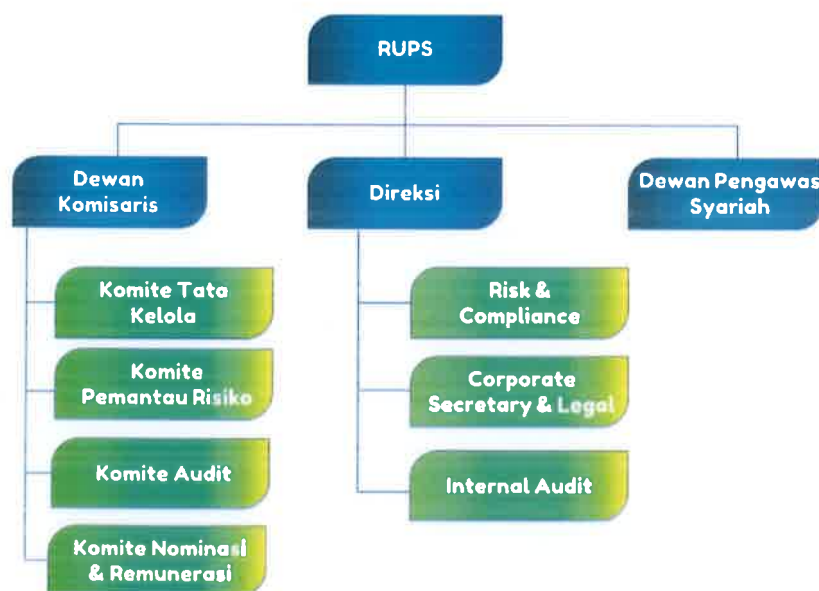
RUPS

Dewan Komisaris

Direksi

Dewan Pengawas Syariah

Komite Tata Kelola

Komite Pemantau Risiko

Komite Audit

Komite Nominasi & Remunerasi

Risk & Compliance

Corporate Secretary & Legal

Internal Audit